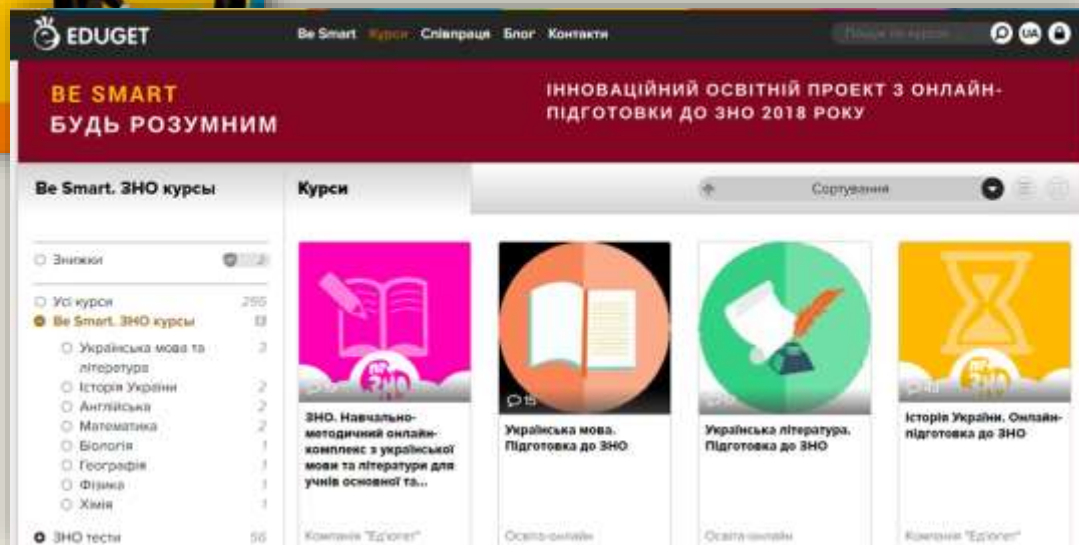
EDUGET

Be Smart Курси Співпраця Блог Контакти

Пошук по курсах

UA

BE SMART
БУДЬ РОЗУМНИМ

ІННОВАЦІЙНИЙ ОСВІТНІЙ ПРОЕКТ З ОНЛАЙН-ПІДГОТОВКИ ДО ЗНО 2018 РОКУ

Be Smart. ЗНО курсы

Курси

Сортування

Знижки 2

Усі курси 295
Be Smart. ЗНО курсы 13
Українська мова та література 3
Історія України 2
Англійська 2
Математика 2
Біологія 1
Географія 1
Фізика 1
Хімія 1
ЗНО тести 56

15

ЗНО. Навчально-методичний онлайн-комплекс з української мови та літератури для учнів основної та...

Компанія "Едюгет"

Українська мова. Підготовка до ЗНО

Освіта онлайн

Українська література. Підготовка до ЗНО

Освіта онлайн

Історія України. Онлайн-підготовка до ЗНО

Компанія "Едюгет"